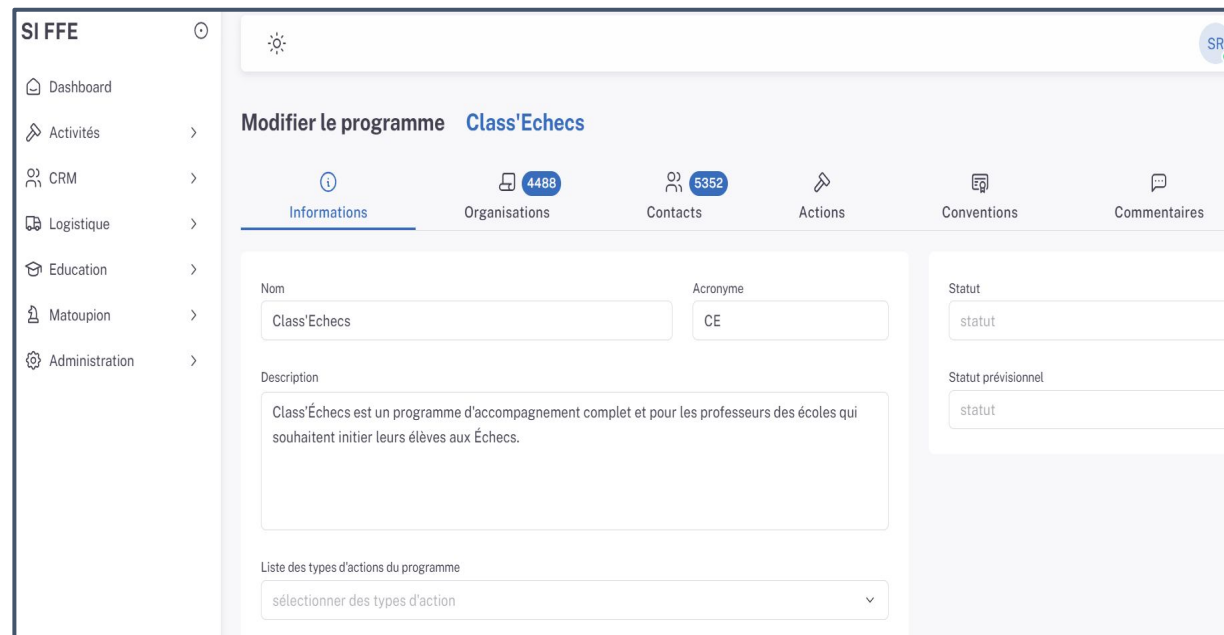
SI FFE

Dashboard
Activités
CRM
Logistique
Education
Matoupion
Administration

SR

Modifier le programme Class'Echecs

Informations
4488 Organisations
5352 Contacts
Actions
Conventions
Commentaires

Nom
Class'Echecs

Acronyme
CE

Description
Class'Échecs est un programme d'accompagnement complet et pour les professeurs des écoles qui souhaitent initier leurs élèves aux Échecs.

Liste des types d'actions du programme
sélectionner des types d'action

Statut
statut

Statut prévisionnel
statut